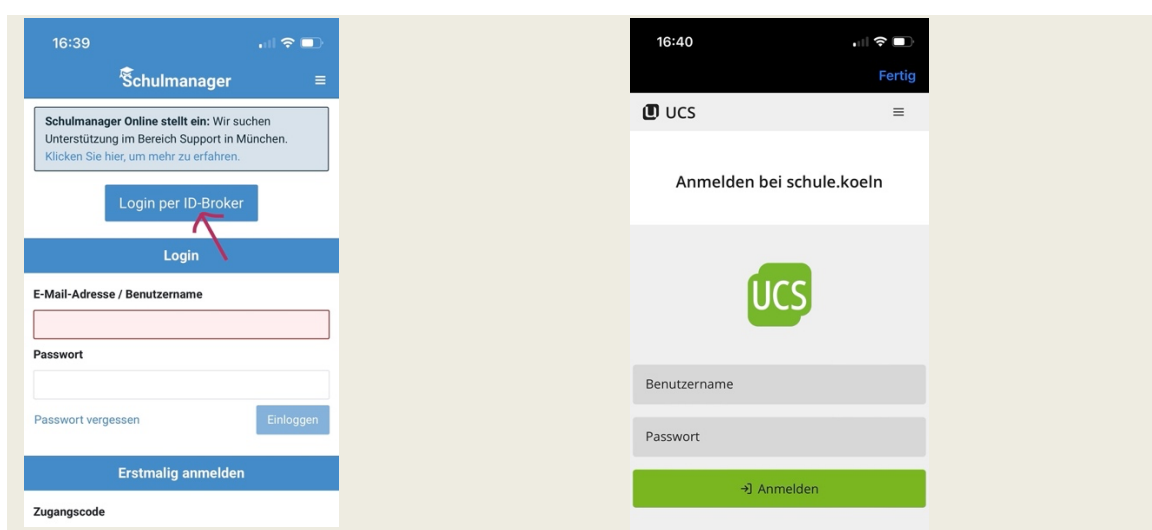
16:39

Schulmanager

Schulmanager Online stellt ein: Wir suchen Unterstützung im Bereich Support in München. Klicken Sie hier, um mehr zu erfahren.

Login per ID-Broker

Login

E-Mail-Adresse / Benutzername

Passwort

Passwort vergessen

Einloggen

Erstmalig anmelden

Zugangscode

16:40

Fertig

UCS

Anmelden bei schule.koeln

UCS

Benutzername

Passwort

Anmelden